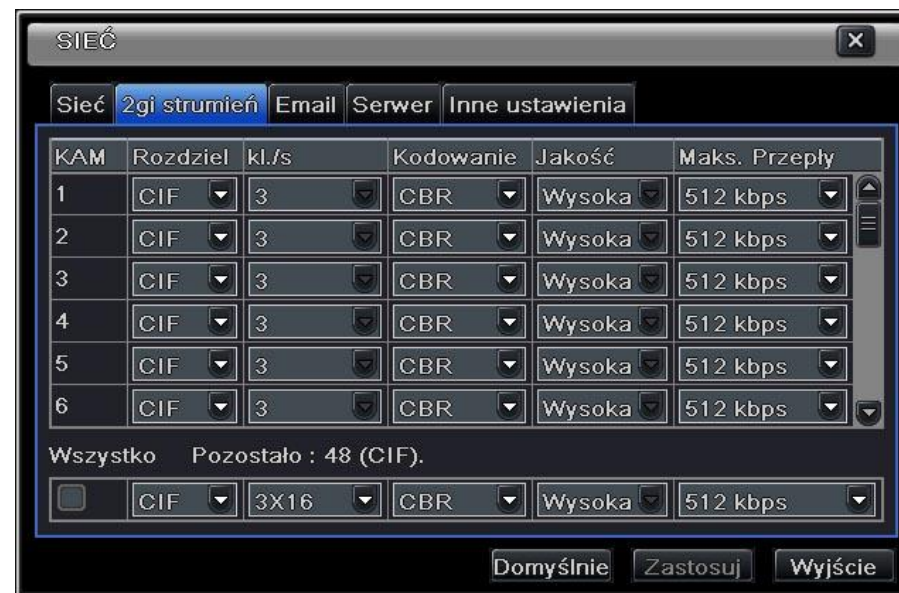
SIEĆ

Sieć | 2gi strumień | Email | Serwer | Inne ustawienia

| KAM | Rozdziel | kl./s | Kodowanie | Jakość | Maks. Przepły |
|---|---|---|---|---|---|
| 1 | CIF | 3 | CBR | Wysoka | 512 kbps |
| 2 | CIF | 3 | CBR | Wysoka | 512 kbps |
| 3 | CIF | 3 | CBR | Wysoka | 512 kbps |
| 4 | CIF | 3 | CBR | Wysoka | 512 kbps |
| 5 | CIF | 3 | CBR | Wysoka | 512 kbps |
| 6 | CIF | 3 | CBR | Wysoka | 512 kbps |

Wszystko Pozostało : 48 (CIF).

| | CIF | 3X16 | CBR | Wysoka | 512 kbps |
|---|---|---|---|---|---|

Domyślnie Zastosuj Wyjście